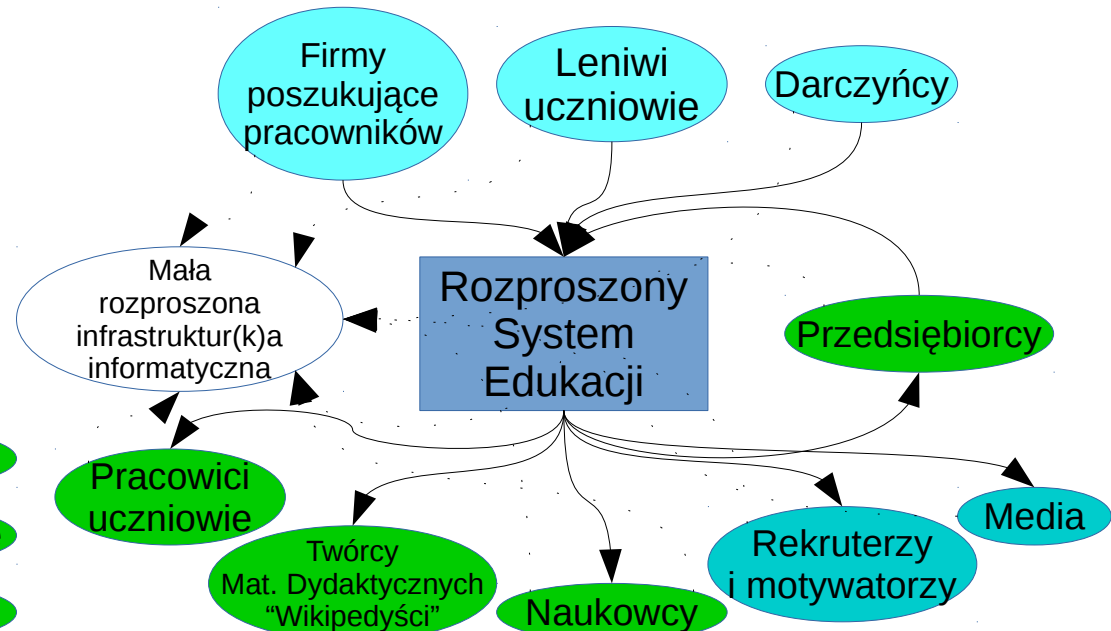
Firmy poszukujące pracowników

Leniwi uczniowie

Darczyńcy

Mała rozproszona infrastruktur(k)a informatyczna

Rozproszony System Edukacji

Przedsiębiorcy

Pracowici uczniowie

Twórcy Mat. Dydaktycznych "Wikipedyści"

Naukowcy

Rekruterzy i motywatorzy

Media